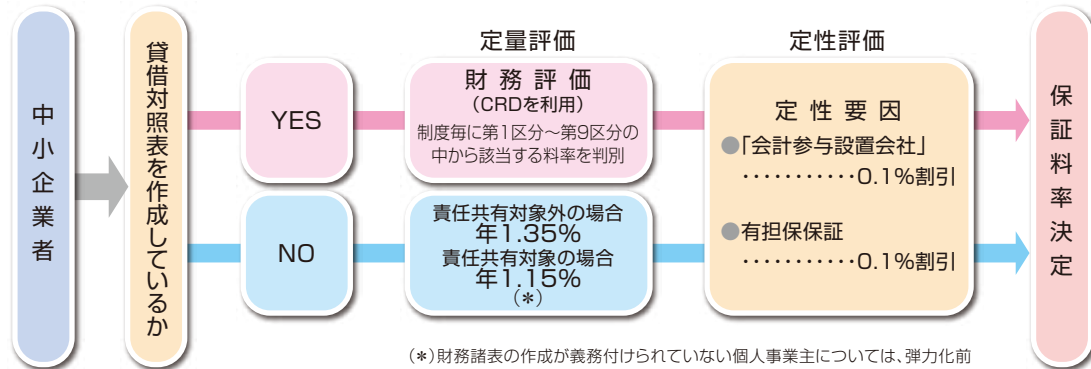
中小企業者

貸借対照表を作成しているか

定量評価

定性評価

YES

財務評価
（CRDを利用）
制度毎に第1区分～第9区分の中から該当する料率を判別

NO

責任共有対象外の場合
年1.35%
責任共有対象の場合
年1.15%
（*）

定性要因
●「会計参与設置会社」
…………0.1%割引
●有担保保証
…………0.1%割引

保証料率決定

（*）財務諸表の作成が義務付けられていない個人事業主については、弾力化前